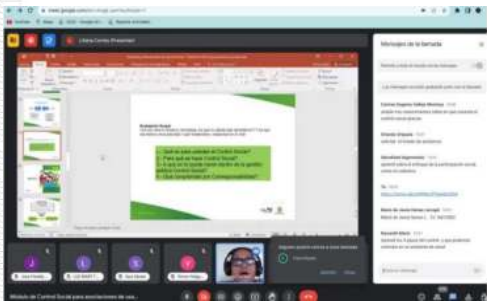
Mensajes de la llamada

Liliana Correa (Presentar)

¿Qué es para ustedes el Control Social?
¿Para qué se hace Control Social?
¿Cómo en lo que hacen ayudan en la gestión pública Control Social?
¿Qué aprendieron por Corresponsabilidad?

Módulo de Control Social para asociaciones de usa...